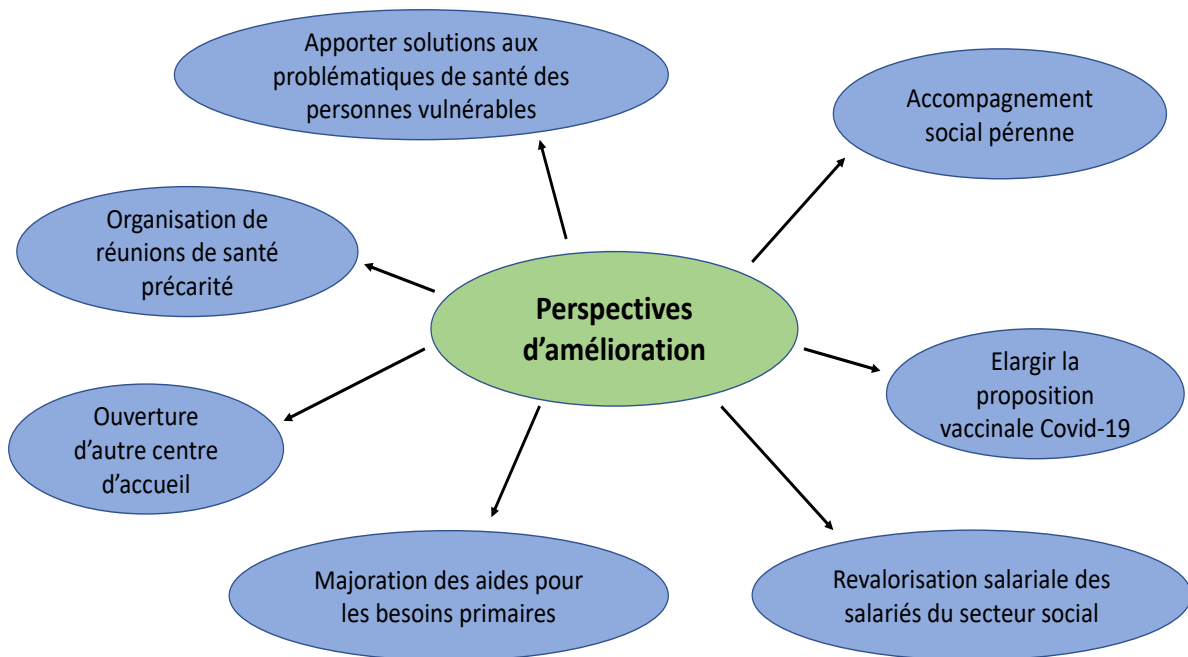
Apporter solutions aux problématiques de santé des personnes vulnérables

Accompagnement social pérenne

Organisation de réunions de santé précarité

Perspectives d'amélioration

Elargir la proposition vaccinale Covid-19

Ouverture d'autre centre d'accueil

Majoration des aides pour les besoins primaires

Revalorisation salariale des salariés du secteur social